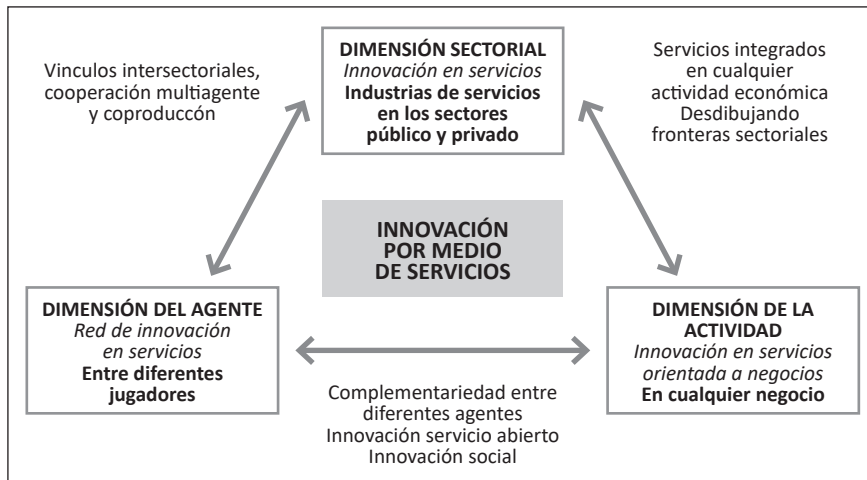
DIMENSIÓN SECTORIAL
*Innovación en servicios*
**Industrias de servicios en los sectores público y privado**

Vinculos intersectoriales, cooperación multiagente y coproduccón

Servicios integrados en cualquier actividad económica Desdibujando fronteras sectoriales

INNOVACIÓN POR MEDIO DE SERVICIOS

DIMENSIÓN DEL AGENTE
*Red de innovación en servicios*
**Entre diferentes jugadores**

DIMENSIÓN DE LA ACTIVIDAD
*Innovación en servicios orientada a negocios*
**En cualquier negocio**

Complementariedad entre diferentes agentes
Innovación servicio abierto
Innovación social